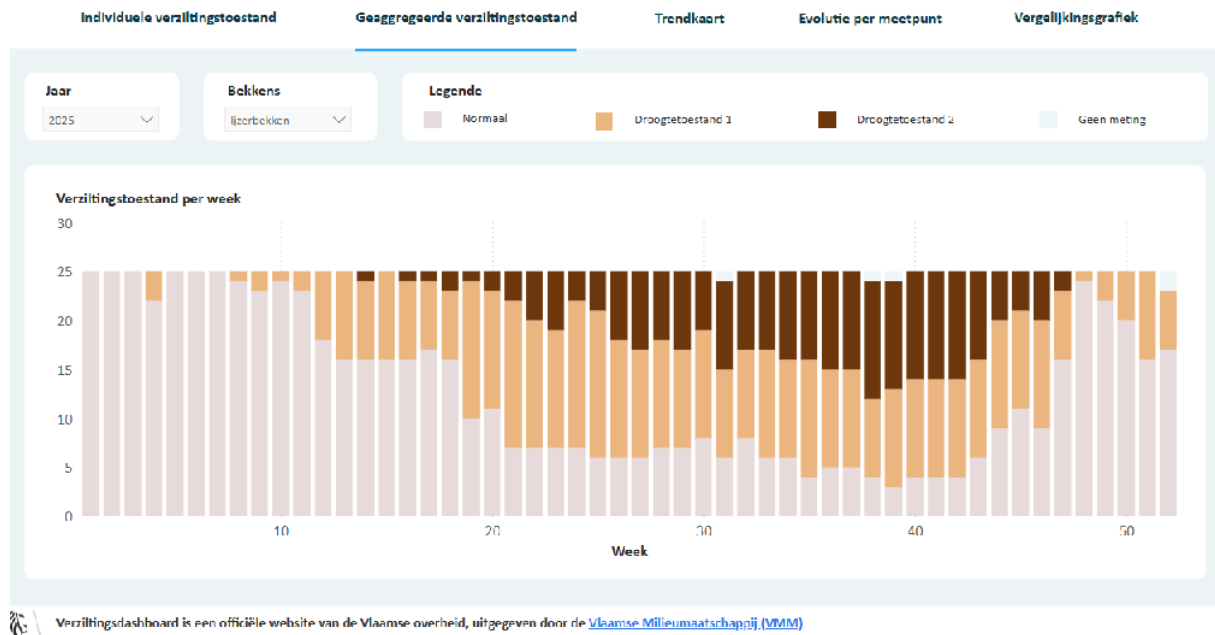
Individuele verziltingstoestand
Geaggregeerde verziltingstoestand
Trendkaart
Evolutie per meetpunt
Vergelijkingsgrafiek

Jaar
2025

Bekkens
Ijzerbekken

Legende
Normaal
Droogtetoestand 1
Droogtetoestand 2
Geen meting

Verziltingstoestand per week

30
25
20
15
10
5
0

10
20
30
40
50
Week

Verziltingsdashboard is een officiële website van de Vlaamse overheid, uitgegeven door de Vlaamse Milieumaatschappij (VMM)